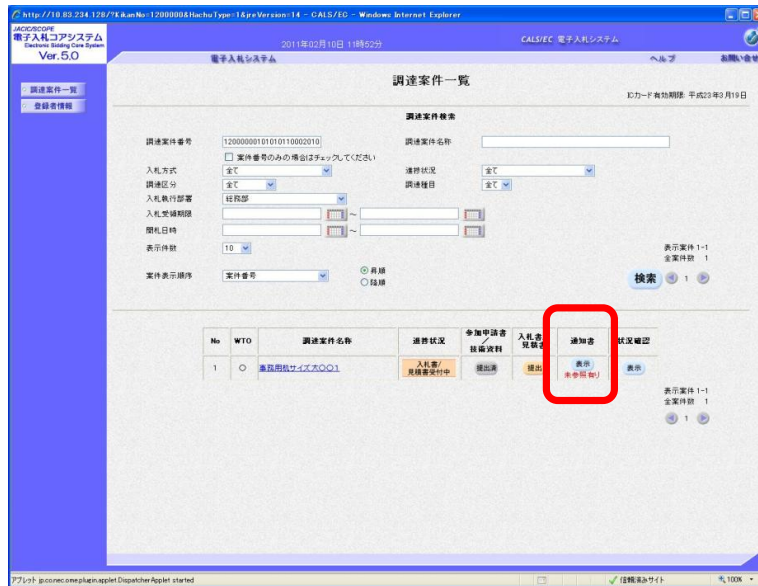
http://10.83.234.128/?KikanNo=1200000&HachuType=1&jreVersion=14 - CALS/EC - Windows Internet Explorer

JACIC/SCOPE
電子入札コアシステム
Electronic Bidding Core System
Ver.5.0

2011年02月10日 11時52分

CALS/EC 電子入札システム

電子入札システム

ヘルプ

お問い合せ

調達案件一覧

登録者情報

調達案件一覧

ICカード有効期限: 平成23年3月19日

調達案件検索

調達案件番号 120000001010101100002010

調達案件名称

案件番号のみの場合はチェックしてください

入札方式 全て

進捗状況 全て

調達区分 全て

調達種目 全て

入札執行部署 経理部

入札受領期限 ~

開札日時 ~

表示件数 10

表示案件 1-1
全案件数 1

案件表示順序 案件番号

昇順
降順

検索

1

| No | WTO | 調達案件名称 | 進捗状況 | 参加申請書/技術資料 | 入札書/見積書 | 通知書 | 状況確認 |
|---|---|---|---|---|---|---|---|
| 1 | ○ | 事務用机サイズ大○○1 | 入札書/見積書受付中 | 提出済 | 提出 | 表示 未参照有り | 表示 |

表示案件 1-1
全案件数 1

1

アプレット jp.co.nec.cmw.plugin.applet.DispatcherApplet started

信頼済みサイト

100%